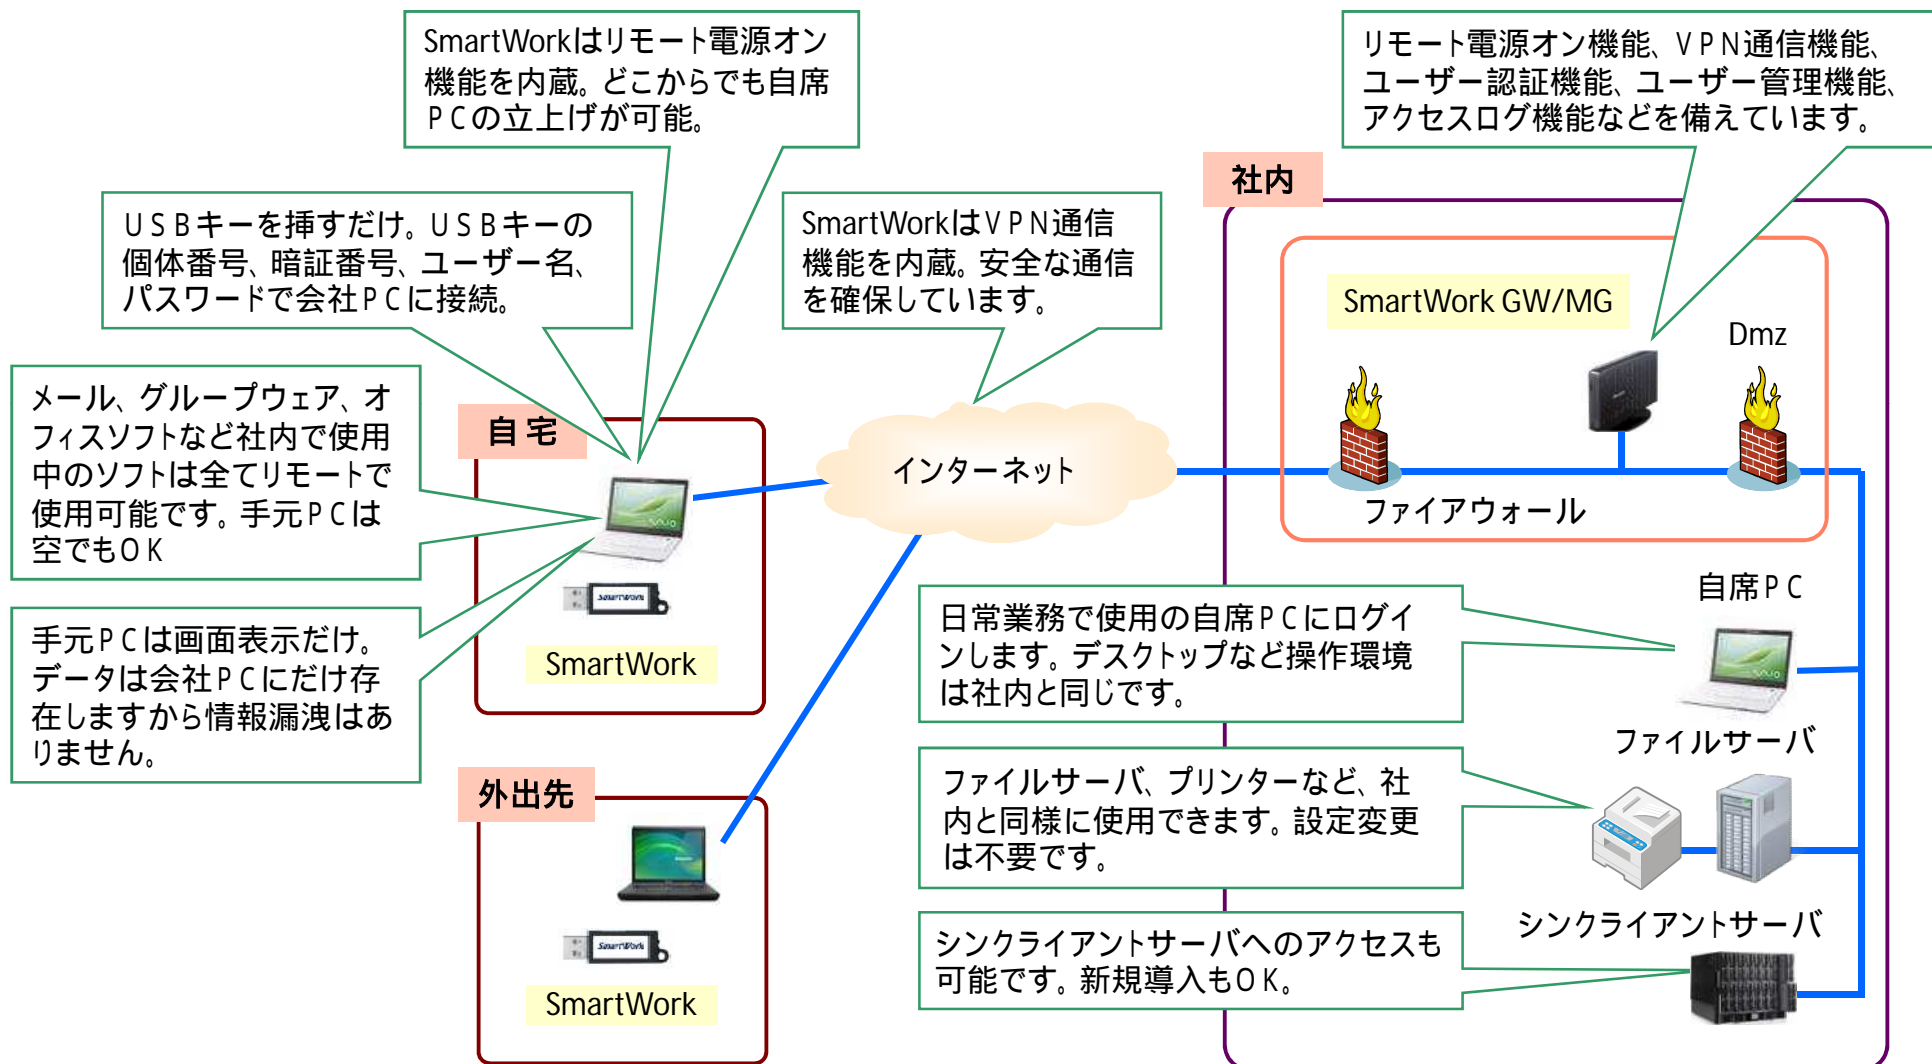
SmartWorkはリモート電源オン機能を内蔵。どこからでも自席ＰＣの立上げが可能。

リモート電源オン機能、ＶＰＮ通信機能、ユーザー認証機能、ユーザー管理機能、アクセスログ機能などを備えています。

ＵＳＢキーを挿すだけ。ＵＳＢキーの個体番号、暗証番号、ユーザー名、パスワードで会社ＰＣに接続。

SmartWorkはＶＰＮ通信機能を内蔵。安全な通信を確保しています。

社内

SmartWork GW/MG

Dmz

メール、グループウェア、オフィスソフトなど社内で使用中のソフトは全てリモートで使用可能です。手元ＰＣは空でもＯＫ

自 宅

インターネット

ファイアウォール

手元ＰＣは画面表示だけ。データは会社ＰＣにだけ存在しますから情報漏洩はありません。

SmartWork

自席ＰＣ

日常業務で使用の自席ＰＣにログインします。デスクトップなど操作環境は社内と同じです。

ファイルサーバ

外出先

ファイルサーバ、プリンターなど、社内と同様に使用できます。設定変更は不要です。

シンクライアントサーバ

シンクライアントサーバへのアクセスも可能です。新規導入もＯＫ。

SmartWork